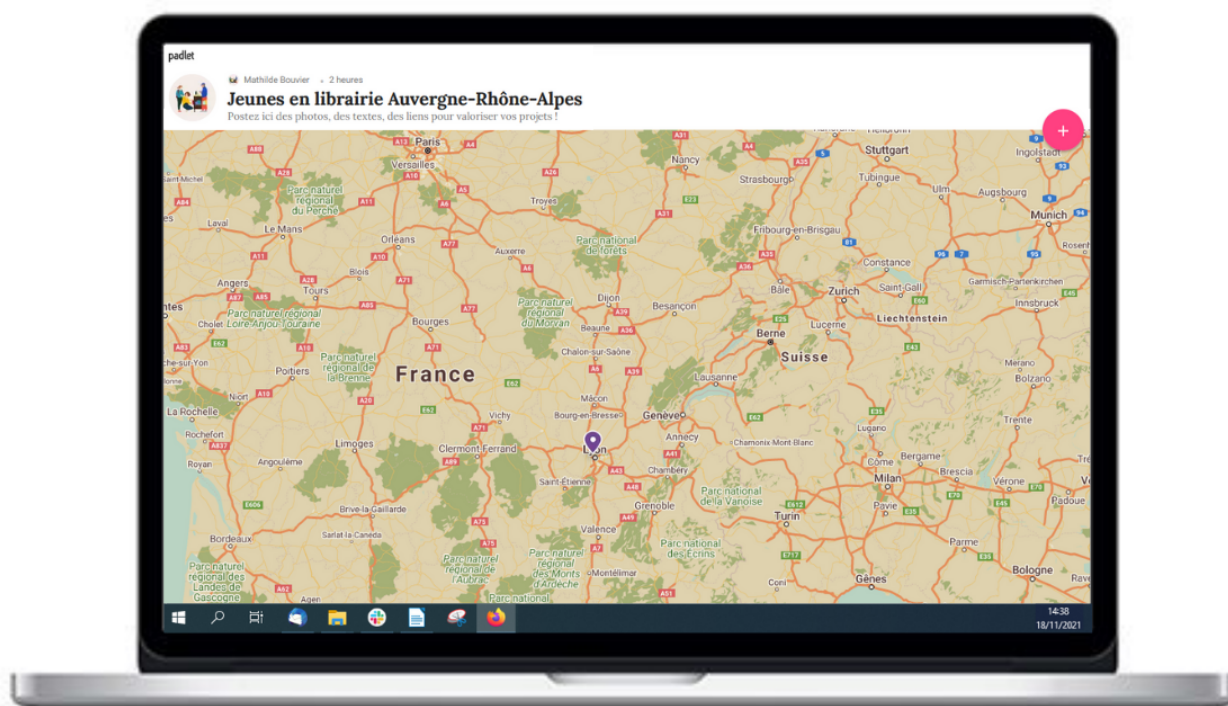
padlet

Mathilde Bouvier • 2 heures

Jeunes en librairie Auvergne-Rhône-Alpes

Postez ici des photos, des textes, des liens pour valoriser vos projets !

+

Paris
Versailles
Nancy
Stuttgart
Ingolstadt
Strasbourg
Tubingue
Ulm
Augsbourg
Munich
Parc naturel régional du Perche
Troyes
Fribourg-en-Brisgau
Laval
Le Mans
Orléans
Auxerre
Parc national de forêts
Constance
Rosenheim
Angers
Blois
Tours
Dijon
Besançon
Bâle
Zurich
Saint-Gall
Garmisch-Partenkirchen
Innsbruck
Cholet
Parc naturel régional Loire-Anjou-Touraine
Bourges
Parc naturel régional du Morvan
Beaune
Liechtenstein
Berne
Lucerne
Chalon-sur-Saône
Suisse
Parc naturel régional de la Brenne
Poitiers
France
Lausanne
Merano
Bolzano
Niort
Mâcon
Genève
La Rochelle
Vichy
Bourg-en-Bresse
Trente
Rochefort
Limoges
Clermont-Ferrand
Annecy
Chamonix-Mont-Blanc
Lugano
Royan
Angoulême
Lyon
Chambéry
Côme
Bergame
Brescia
Saint-Étienne
Parc national de la Vanoise
Milan
Vérone
Grenoble
Brive-la-Gaillarde
Turin
Pavie
Padoue
Sarlat-la-Canéda
Valence
Parc national des Écrins
Bordeaux
Parc naturel régional de l'Aubrac
Parc naturel régional des Monts d'Ardèche
Parme
Parc naturel régional des Landes de Gascogne
Montélimar
Cuneo
Bologne
Parc national
Gênes

14:38
18/11/2021